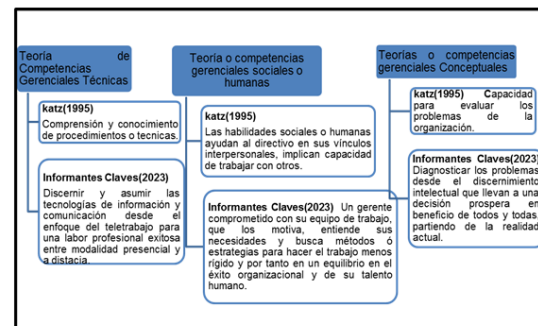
Teoría de Competencias Gerenciales Técnicas

katz(1995)
Comprensión y conocimiento de procedimientos o tecnicas.

Informantes Claves(2023)
Discernir y asumir las tecnologías de información y comunicación desde el enfoque del teletrabajo para una labor profesional exitosa entre modalidad presencial y a distacia.

Teoría o competencias gerenciales sociales o humanas

katz(1995)
Las habilidades sociales o humanas ayudan al directivo en sus vínculos interpersonales, implican capacidad de trabajar con otros.

Informantes Claves(2023) Un gerente comprometido con su equipo de trabajo, que los motiva, entiende sus necesidades y busca métodos ó estrategias para hacer el trabajo menos rígido y por tanto en un equilibrio en el éxito organizacional y de su talento humano.

Teorías o competencias gerenciales Conceptuales

katz(1995) Capacidad para evaluar los problemas de la organización.

Informantes Claves(2023)
Diagnosticar los problemas desde el discernimiento intelectual que llevan a una decisión prospera en beneficio de todos y todas, partiendo de la realidad actual.